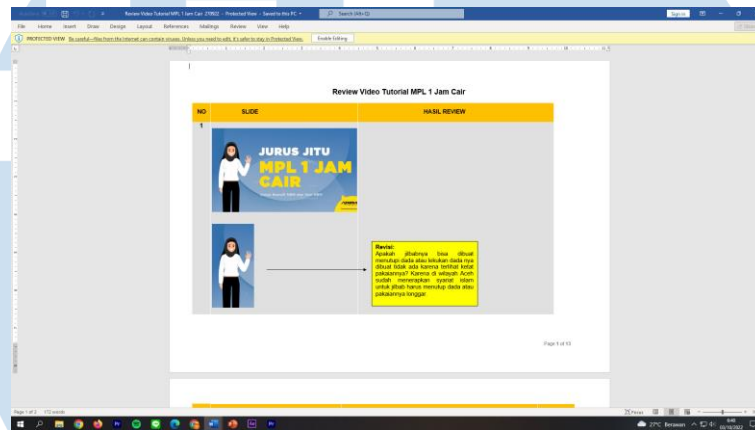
Review Tutorial MPL 1 Jam Cair (7092) - Protected View - Saved to this PC
Search (Alt+Q)
Sign in
File Home Insert Draw Design Layout References Mailings Review View Help
PROTECTED VIEW Be careful—files from the Internet can contain viruses. Unless you need to edit, it's safer to stay in Protected View. Enable Editing

Review Video Tutorial MPL 1 Jam Cair

| NO | SLIDE | HASIL REVIEW |
|---|---|---|
| 1 | JURUS JITU MPL 1 JAM CAIR | |
| | | Revisi: Apakah jilbabnya bisa dibuat menutup dada atau lekukan dada nya dibuat tidak ada karena terlihat ketat pakaiannya? Karena di wilayah Aceh sudah menerapkan syariat islam untuk jilbab harus menutup dada atau pakaiannya longgar |

Page 1 of 13

Page 1 of 3 172 words
Focus
27°C Berawan